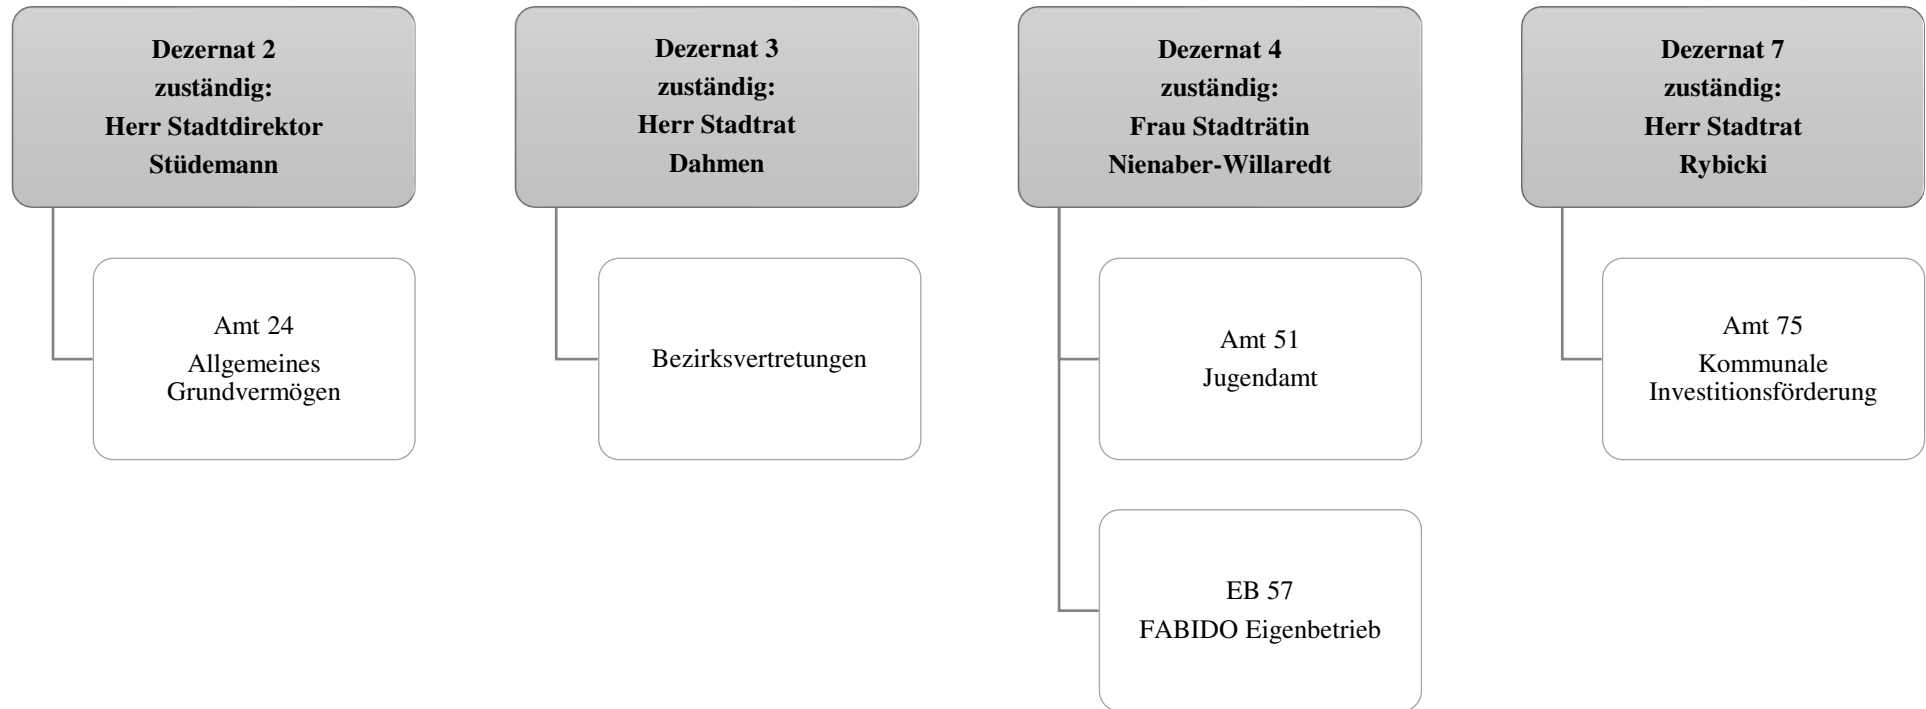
Dezernat 2
zuständig:
Herr Stadtdirektor
Stüdemann

Amt 24
Allgemeines
Grundvermögen

Dezernat 3
zuständig:
Herr Stadtrat
Dahmen

Bezirksvertretungen

Dezernat 4
zuständig:
Frau Stadträtin
Nienaber-Willaredt

Amt 51
Jugendamt

EB 57
FABIDO Eigenbetrieb

Dezernat 7
zuständig:
Herr Stadtrat
Rybicki

Amt 75
Kommunale
Investitionsförderung